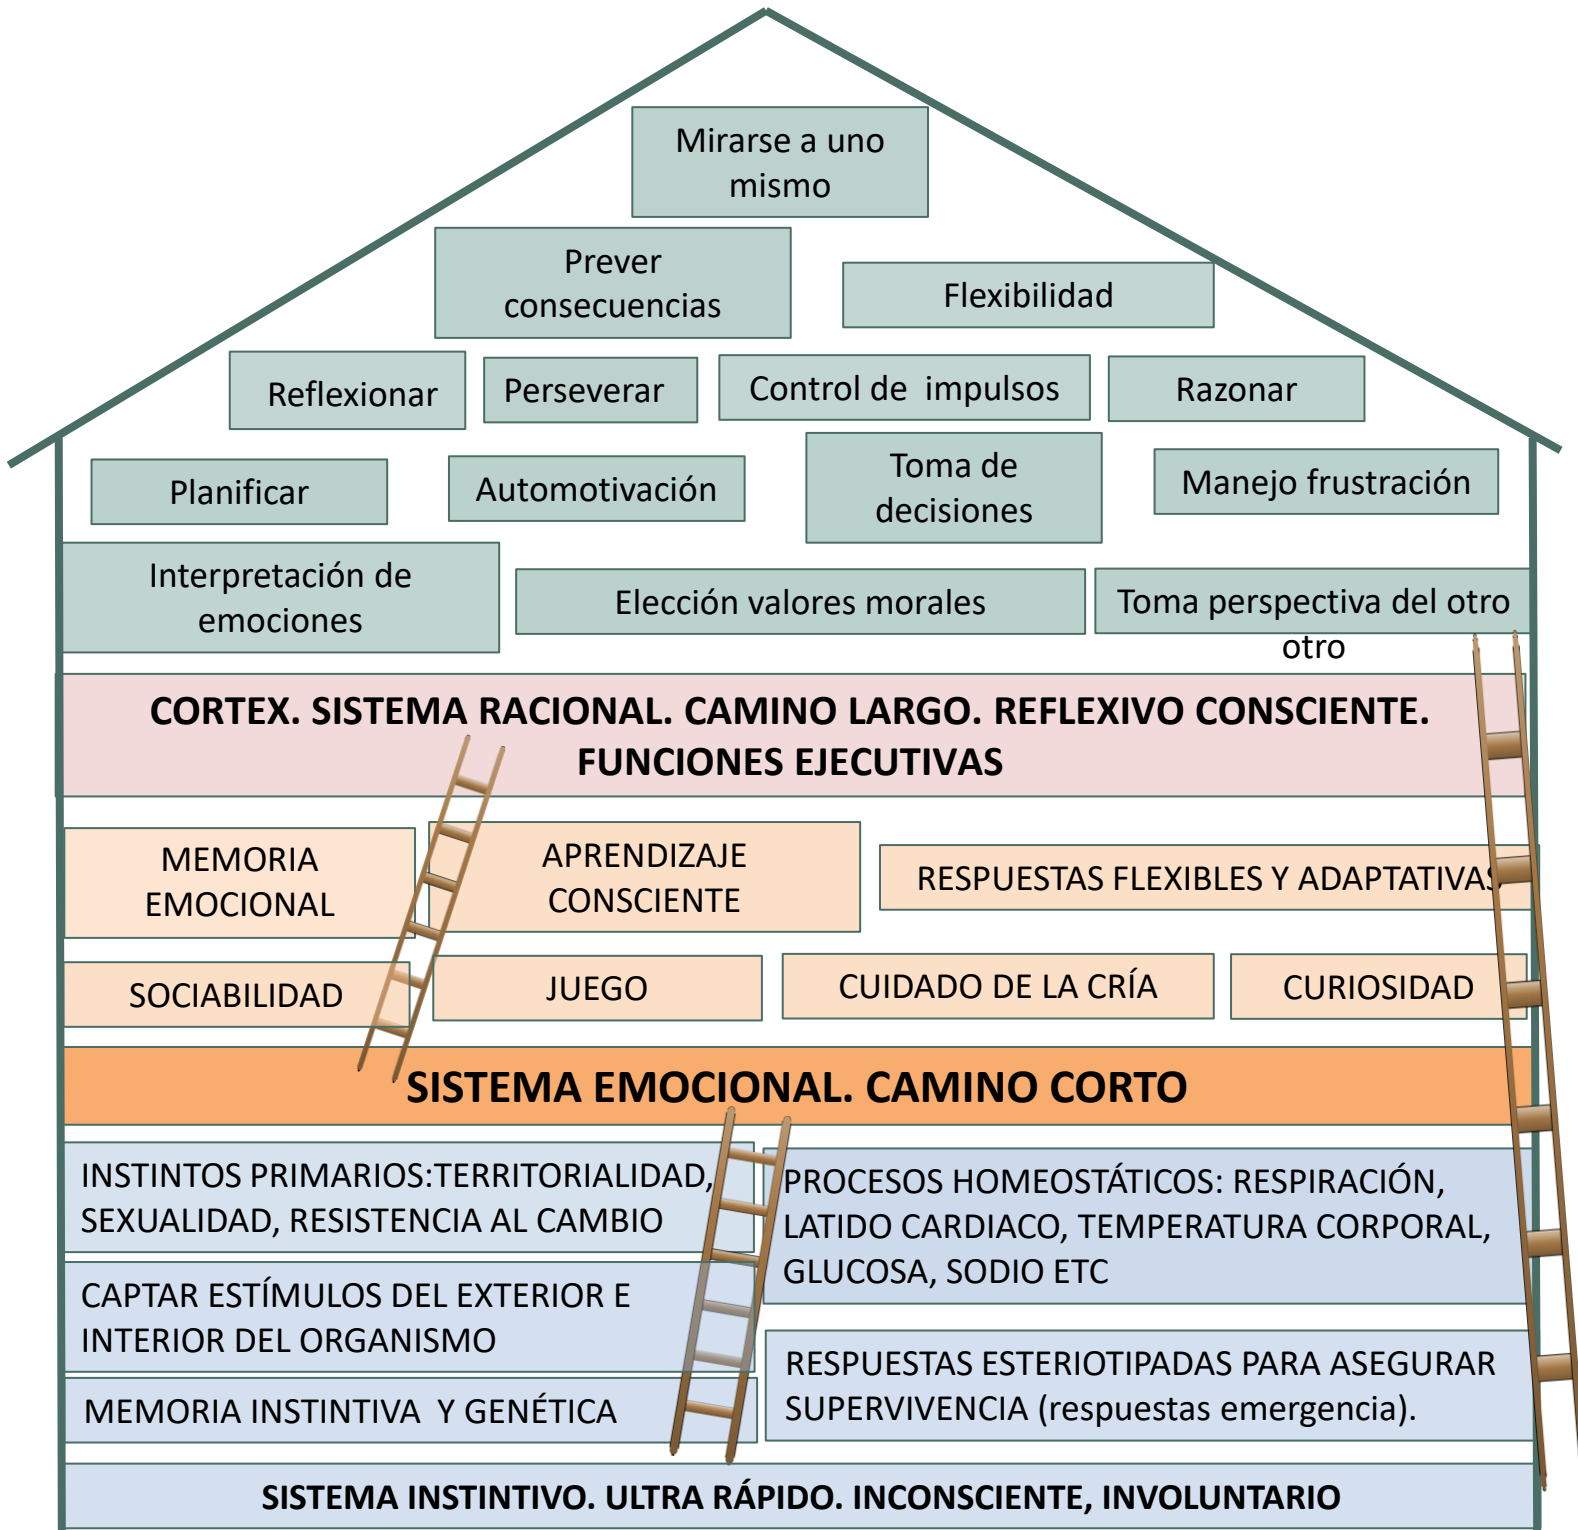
Mirarse a uno mismo

Prever consecuencias

Flexibilidad

Reflexionar

Perseverar

Control de impulsos

Razonar

Planificar

Automotivación

Toma de decisiones

Manejo frustración

Interpretación de emociones

Elección valores morales

Toma perspectiva del otro otro

CORTEX. SISTEMA RACIONAL. CAMINO LARGO. REFLEXIVO CONSCIENTE. FUNCIONES EJECUTIVAS

MEMORIA EMOCIONAL

APRENDIZAJE CONSCIENTE

RESPUESTAS FLEXIBLES Y ADAPTATIVAS

SOCIABILIDAD

JUEGO

CUIDADO DE LA CRÍA

CURIOSIDAD

SISTEMA EMOCIONAL. CAMINO CORTO

INSTINTOS PRIMARIOS:TERRITORIALIDAD, SEXUALIDAD, RESISTENCIA AL CAMBIO

PROCESOS HOMEOSTÁTICOS: RESPIRACIÓN, LATIDO CARDIACO, TEMPERATURA CORPORAL, GLUCOSA, SODIO ETC

CAPTAR ESTÍMULOS DEL EXTERIOR E INTERIOR DEL ORGANISMO

RESPUESTAS ESTERIOTIPADAS PARA ASEGURAR SUPERVIVENCIA (respuestas emergencia).

MEMORIA INSTINTIVA Y GENÉTICA

SISTEMA INSTINTIVO. ULTRA RÁPIDO. INCONSCIENTE, INVOLUNTARIO